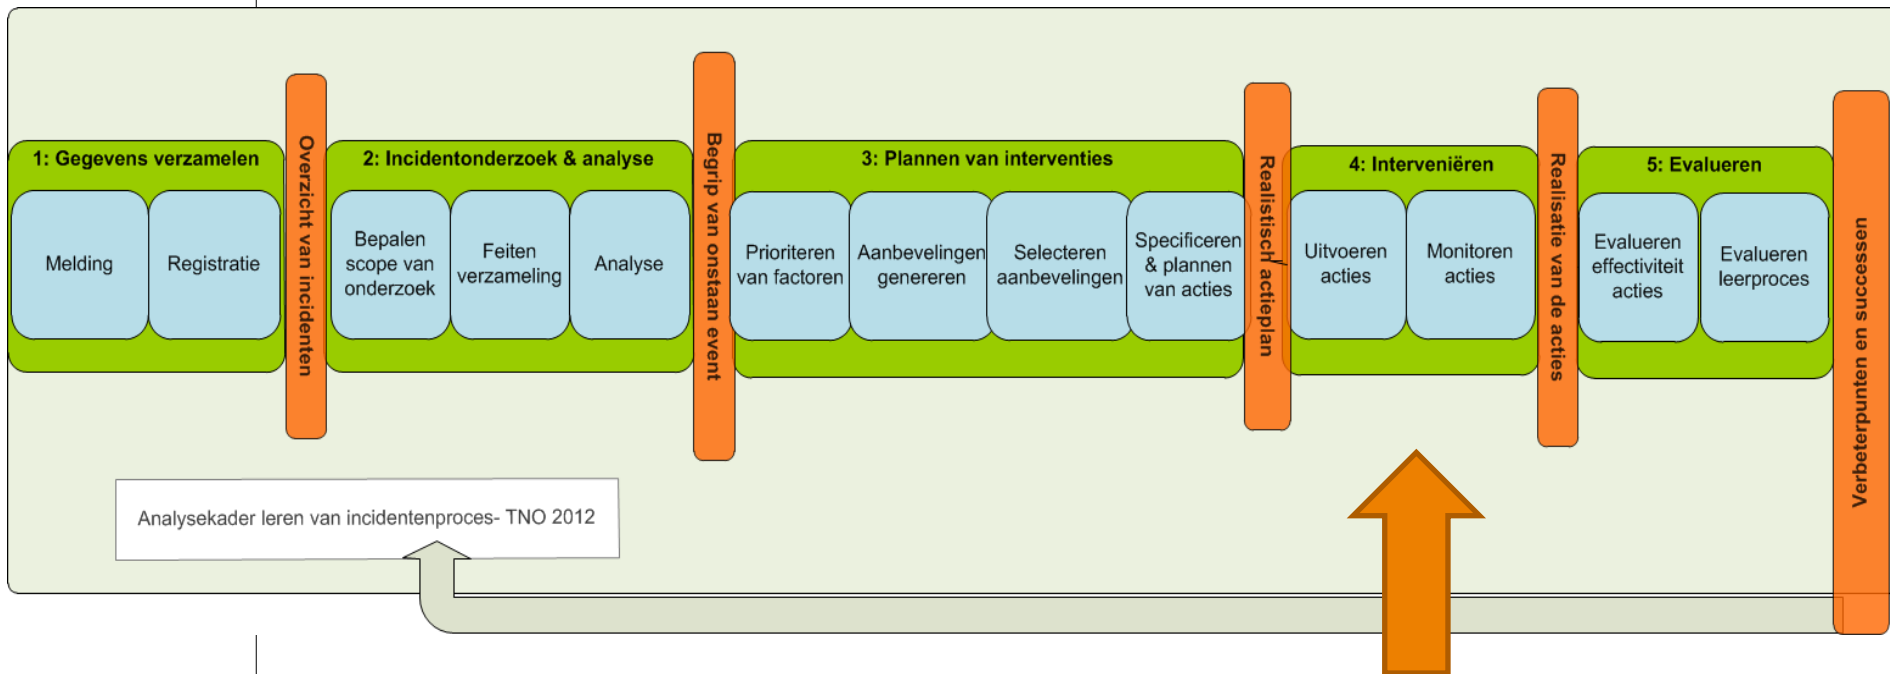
1: Gegevens verzamelen

Melding

Registratie

Overzicht van incidenten

2: Incidentonderzoek & analyse

Bepalen scope van onderzoek

Feiten verzameling

Analyse

Begrip van onstaan event

3: Plannen van interventies

Prioriteren van factoren

Aanbevelingen genereren

Selecteren aanbevelingen

Specificeren & plannen van acties

Realistisch actieplan

4: Interveniëren

Uitvoeren acties

Monitoren acties

Realisatie van de acties

5: Evalueren

Evalueren effectiviteit acties

Evalueren leerproces

Verbeterpunten en successen

Analysekader leren van incidentenproces- TNO 2012